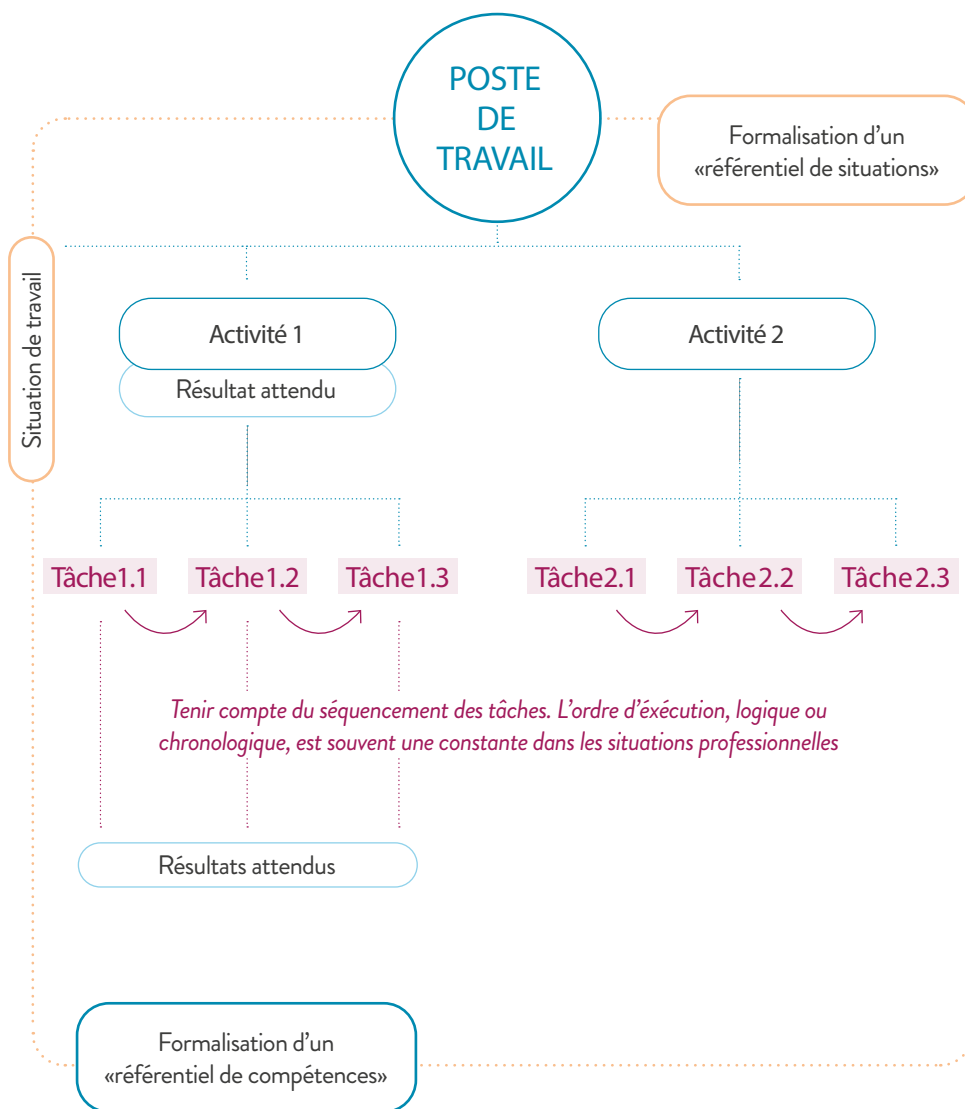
POSTE DE TRAVAIL

Formalisation d'un «référentiel de situations»

Situation de travail

Activité 1

Résultat attendu

Activité 2

Tâche1.1

Tâche1.2

Tâche1.3

Tâche2.1

Tâche2.2

Tâche2.3

*Tenir compte du séquencement des tâches. L'ordre d'éxécution, logique ou chronologique, est souvent une constante dans les situations professionnelles*

Résultats attendus

Formalisation d'un «référentiel de compétences»